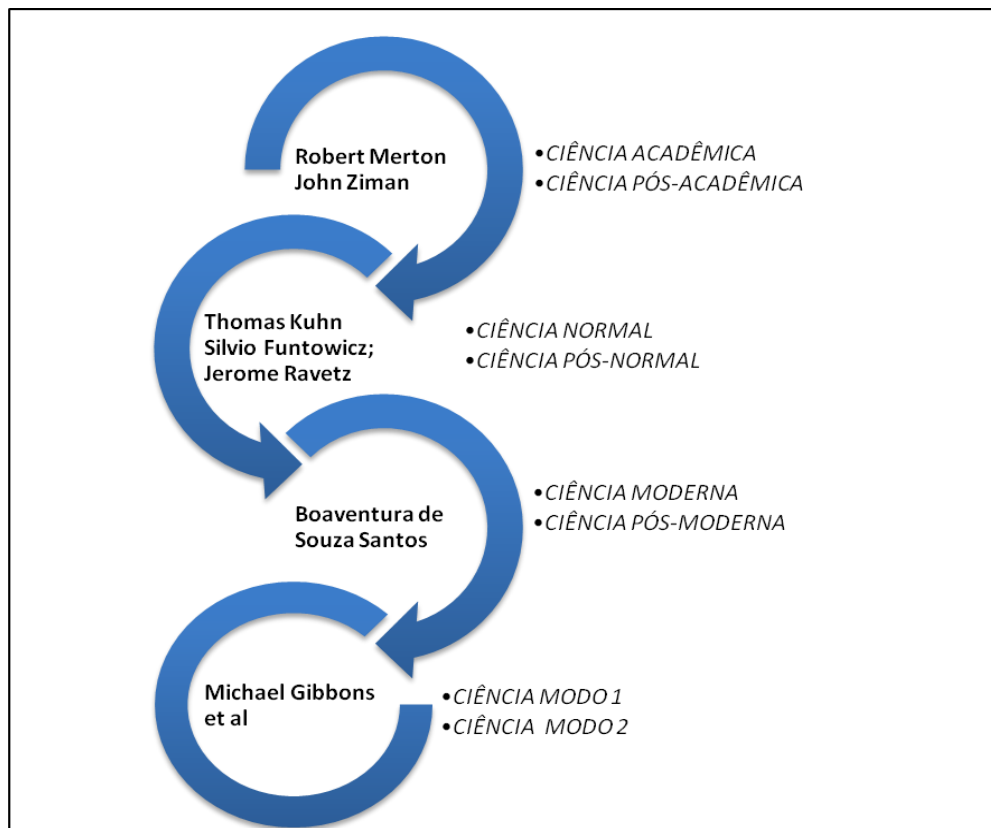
Robert Merton
John Ziman

•CIÊNCIA ACADÊMICA
•CIÊNCIA PÓS-ACADÊMICA

Thomas Kuhn
Silvio Funtowicz;
Jerome Ravetz

•CIÊNCIA NORMAL
•CIÊNCIA PÓS-NORMAL

Boaventura de Souza Santos

•CIÊNCIA MODERNA
•CIÊNCIA PÓS-MODERNA

Michael Gibbons et al

•CIÊNCIA MODO 1
•CIÊNCIA MODO 2